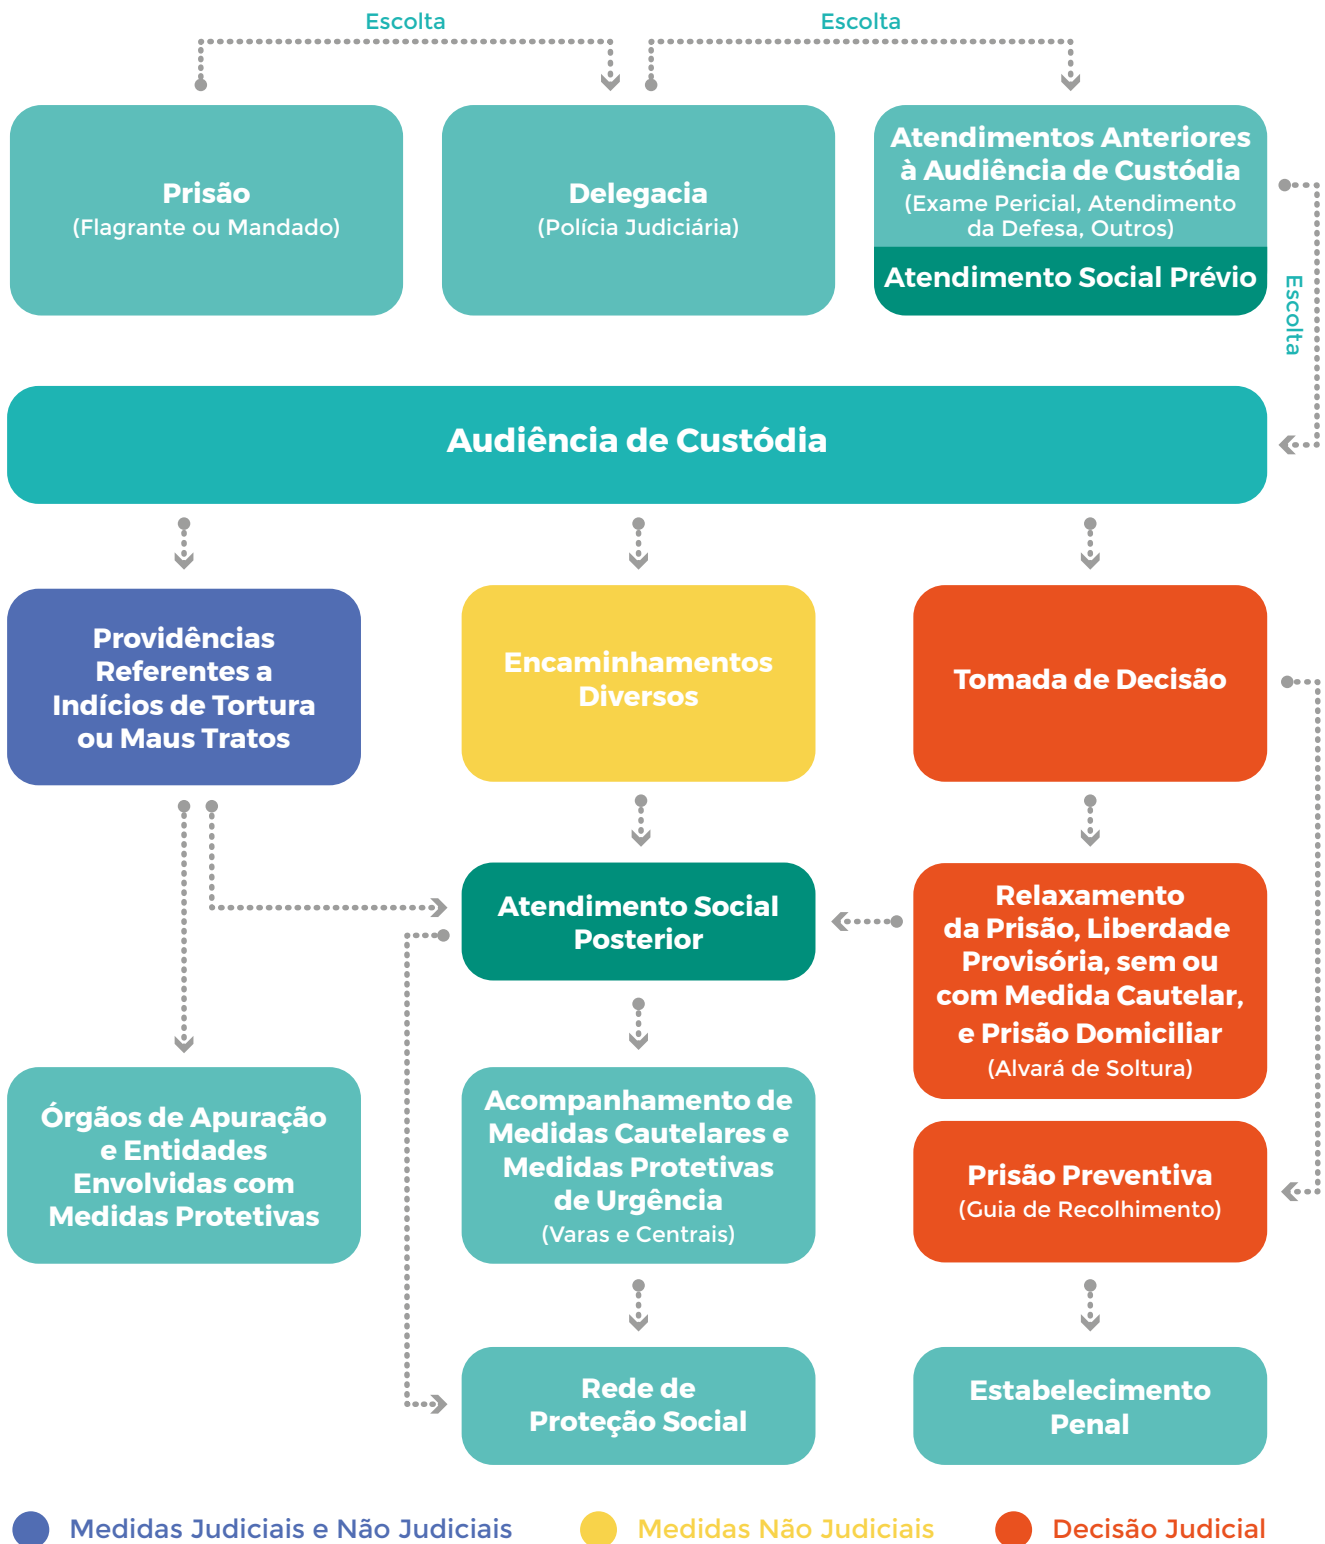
Escolta

Escolta

Prisão
(Flagrante ou Mandado)

Delegacia
(Polícia Judiciária)

Atendimentos Anteriores à Audiência de Custódia
(Exame Pericial, Atendimento da Defesa, Outros)

Atendimento Social Prévio

Escolta

Audiência de Custódia

Providências Referentes a Indícios de Tortura ou Maus Tratos

Encaminhamentos Diversos

Tomada de Decisão

Atendimento Social Posterior

Relaxamento da Prisão, Liberdade Provisória, sem ou com Medida Cautelar, e Prisão Domiciliar
(Alvará de Soltura)

Órgãos de Apuração e Entidades Envolvidas com Medidas Protetivas

Acompanhamento de Medidas Cautelares e Medidas Protetivas de Urgência
(Varas e Centrais)

Prisão Preventiva
(Guia de Recolhimento)

Rede de Proteção Social

Estabelecimento Penal

Medidas Judiciais e Não Judiciais

Medidas Não Judiciais

Decisão Judicial